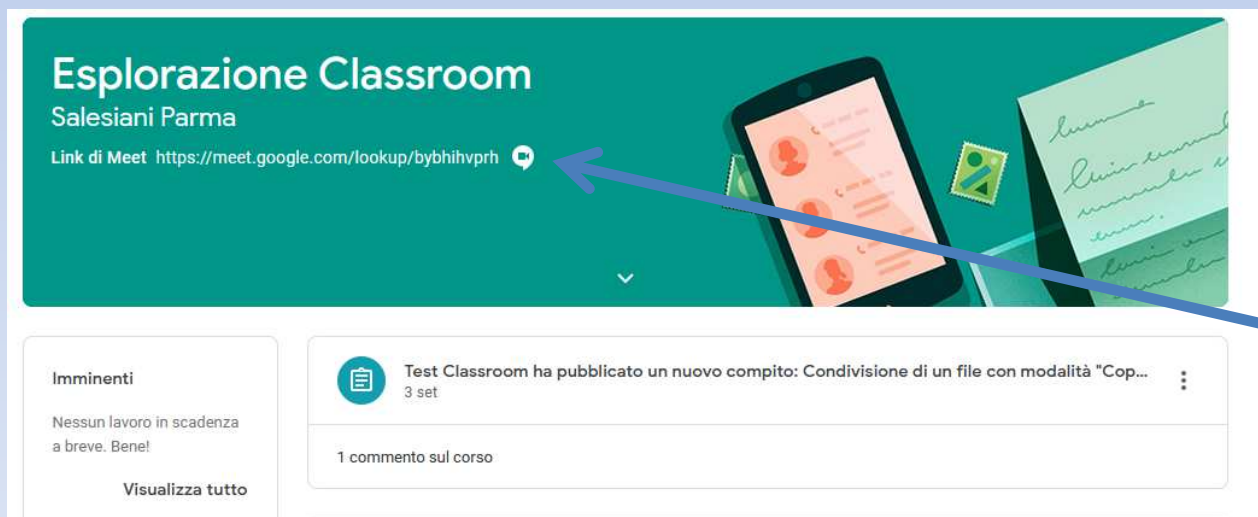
Esplorazione Classroom
Salesiani Parma
Link di Meet https://meet.google.com/lookup/bybhihvprh

Imminenti

Nessun lavoro in scadenza a breve. Bene!

Visualizza tutto

Test Classroom ha pubblicato un nuovo compito: Condivisione di un file con modalità "Cop...
3 set

1 commento sul corso